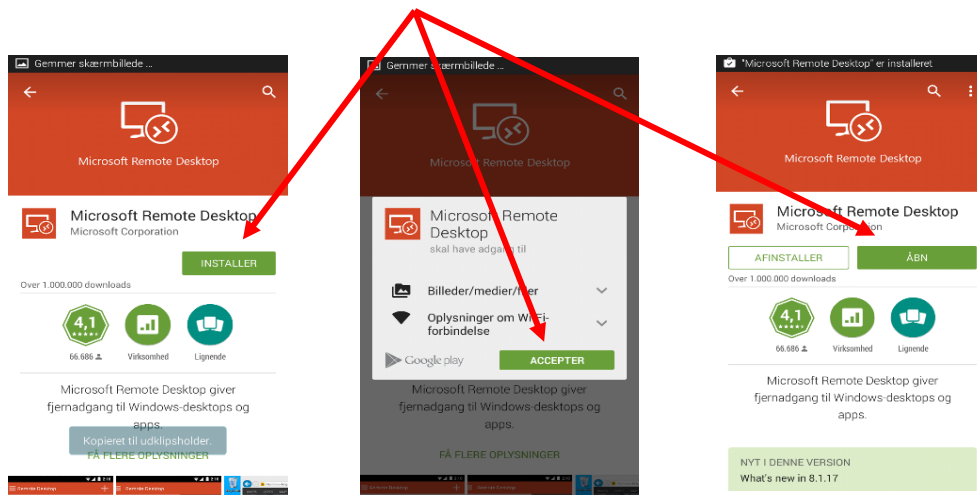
Gemmer skærmbillede ...

Microsoft Remote Desktop

Microsoft Remote Desktop
Microsoft Corporation

INSTALLER

Over 1.000.000 downloads

4,1
66.686
Virksomhed
Lignende

Microsoft Remote Desktop giver fjernadgang til Windows-desktops og apps.

Kopieret til udklipsholder.
FÅ FLERE OPLYSNINGER

Gemmer skærmbillede ...

Microsoft Remote Desktop

Microsoft Remote Desktop
skal have adgang til

Billeder/medier/filer

Oplysninger om WiFi-forbindelse

Google play

ACCEPTER

Microsoft Remote Desktop giver fjernadgang til Windows-desktops og apps.

FÅ FLERE OPLYSNINGER

"Microsoft Remote Desktop" er installeret

Microsoft Remote Desktop

Microsoft Remote Desktop
Microsoft Corporation

AFINSTALLER
ÅBN

Over 1.000.000 downloads

4,1
66.686
Virksomhed
Lignende

Microsoft Remote Desktop giver fjernadgang til Windows-desktops og apps.

NYT I DENNE VERSION
What's new in 8.1.17